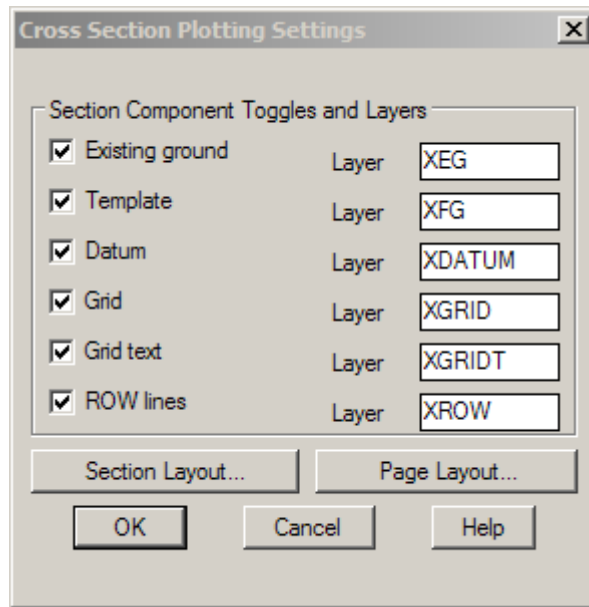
Cross Section Plotting Settings

Section Component Toggles and Layers

Existing ground Layer XEG
Template Layer XFG
Datum Layer XDATUM
Grid Layer XGRID
Grid text Layer XGRIDT
ROW lines Layer XROW

Section Layout... Page Layout...

OK Cancel Help